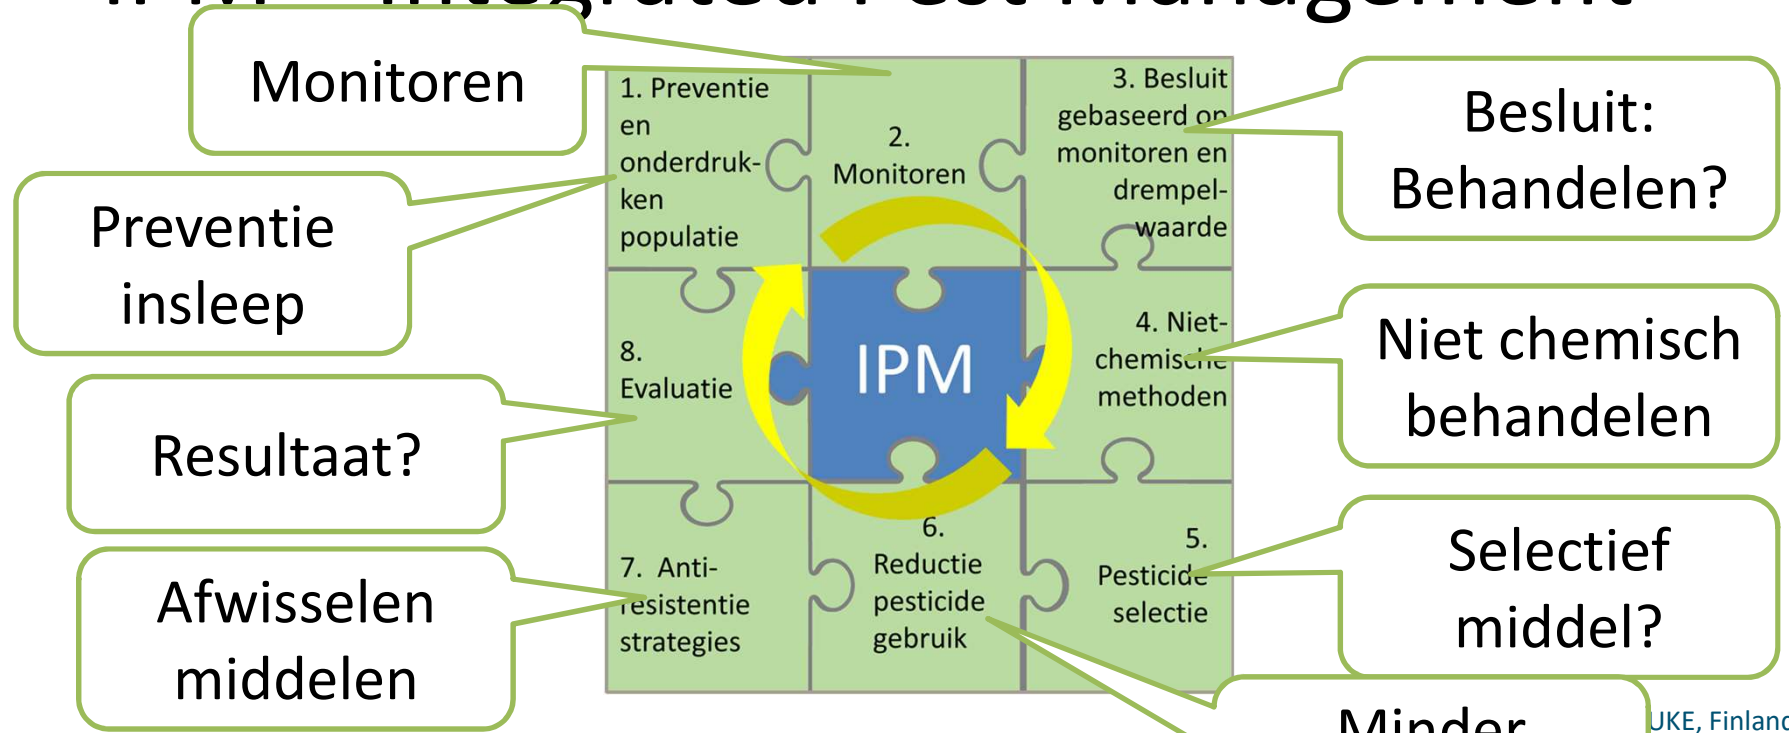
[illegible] Integrated Pest Management

Monitoren

Preventie insleep

Resultaat?

Afwisselen middelen

1. Preventie en onderdrukken populatie

2. Monitoren

3. Besluit gebaseerd op monitoren en drempelwaarde

4. Niet-chemische methoden

5. Pesticide selectie

6. Reductie pesticide gebruik

7. Anti-resistentie strategies

8. Evaluatie

IPM

Besluit: Behandelen?

Niet chemisch behandelen

Selectief middel?

Minder

UKE, Finland